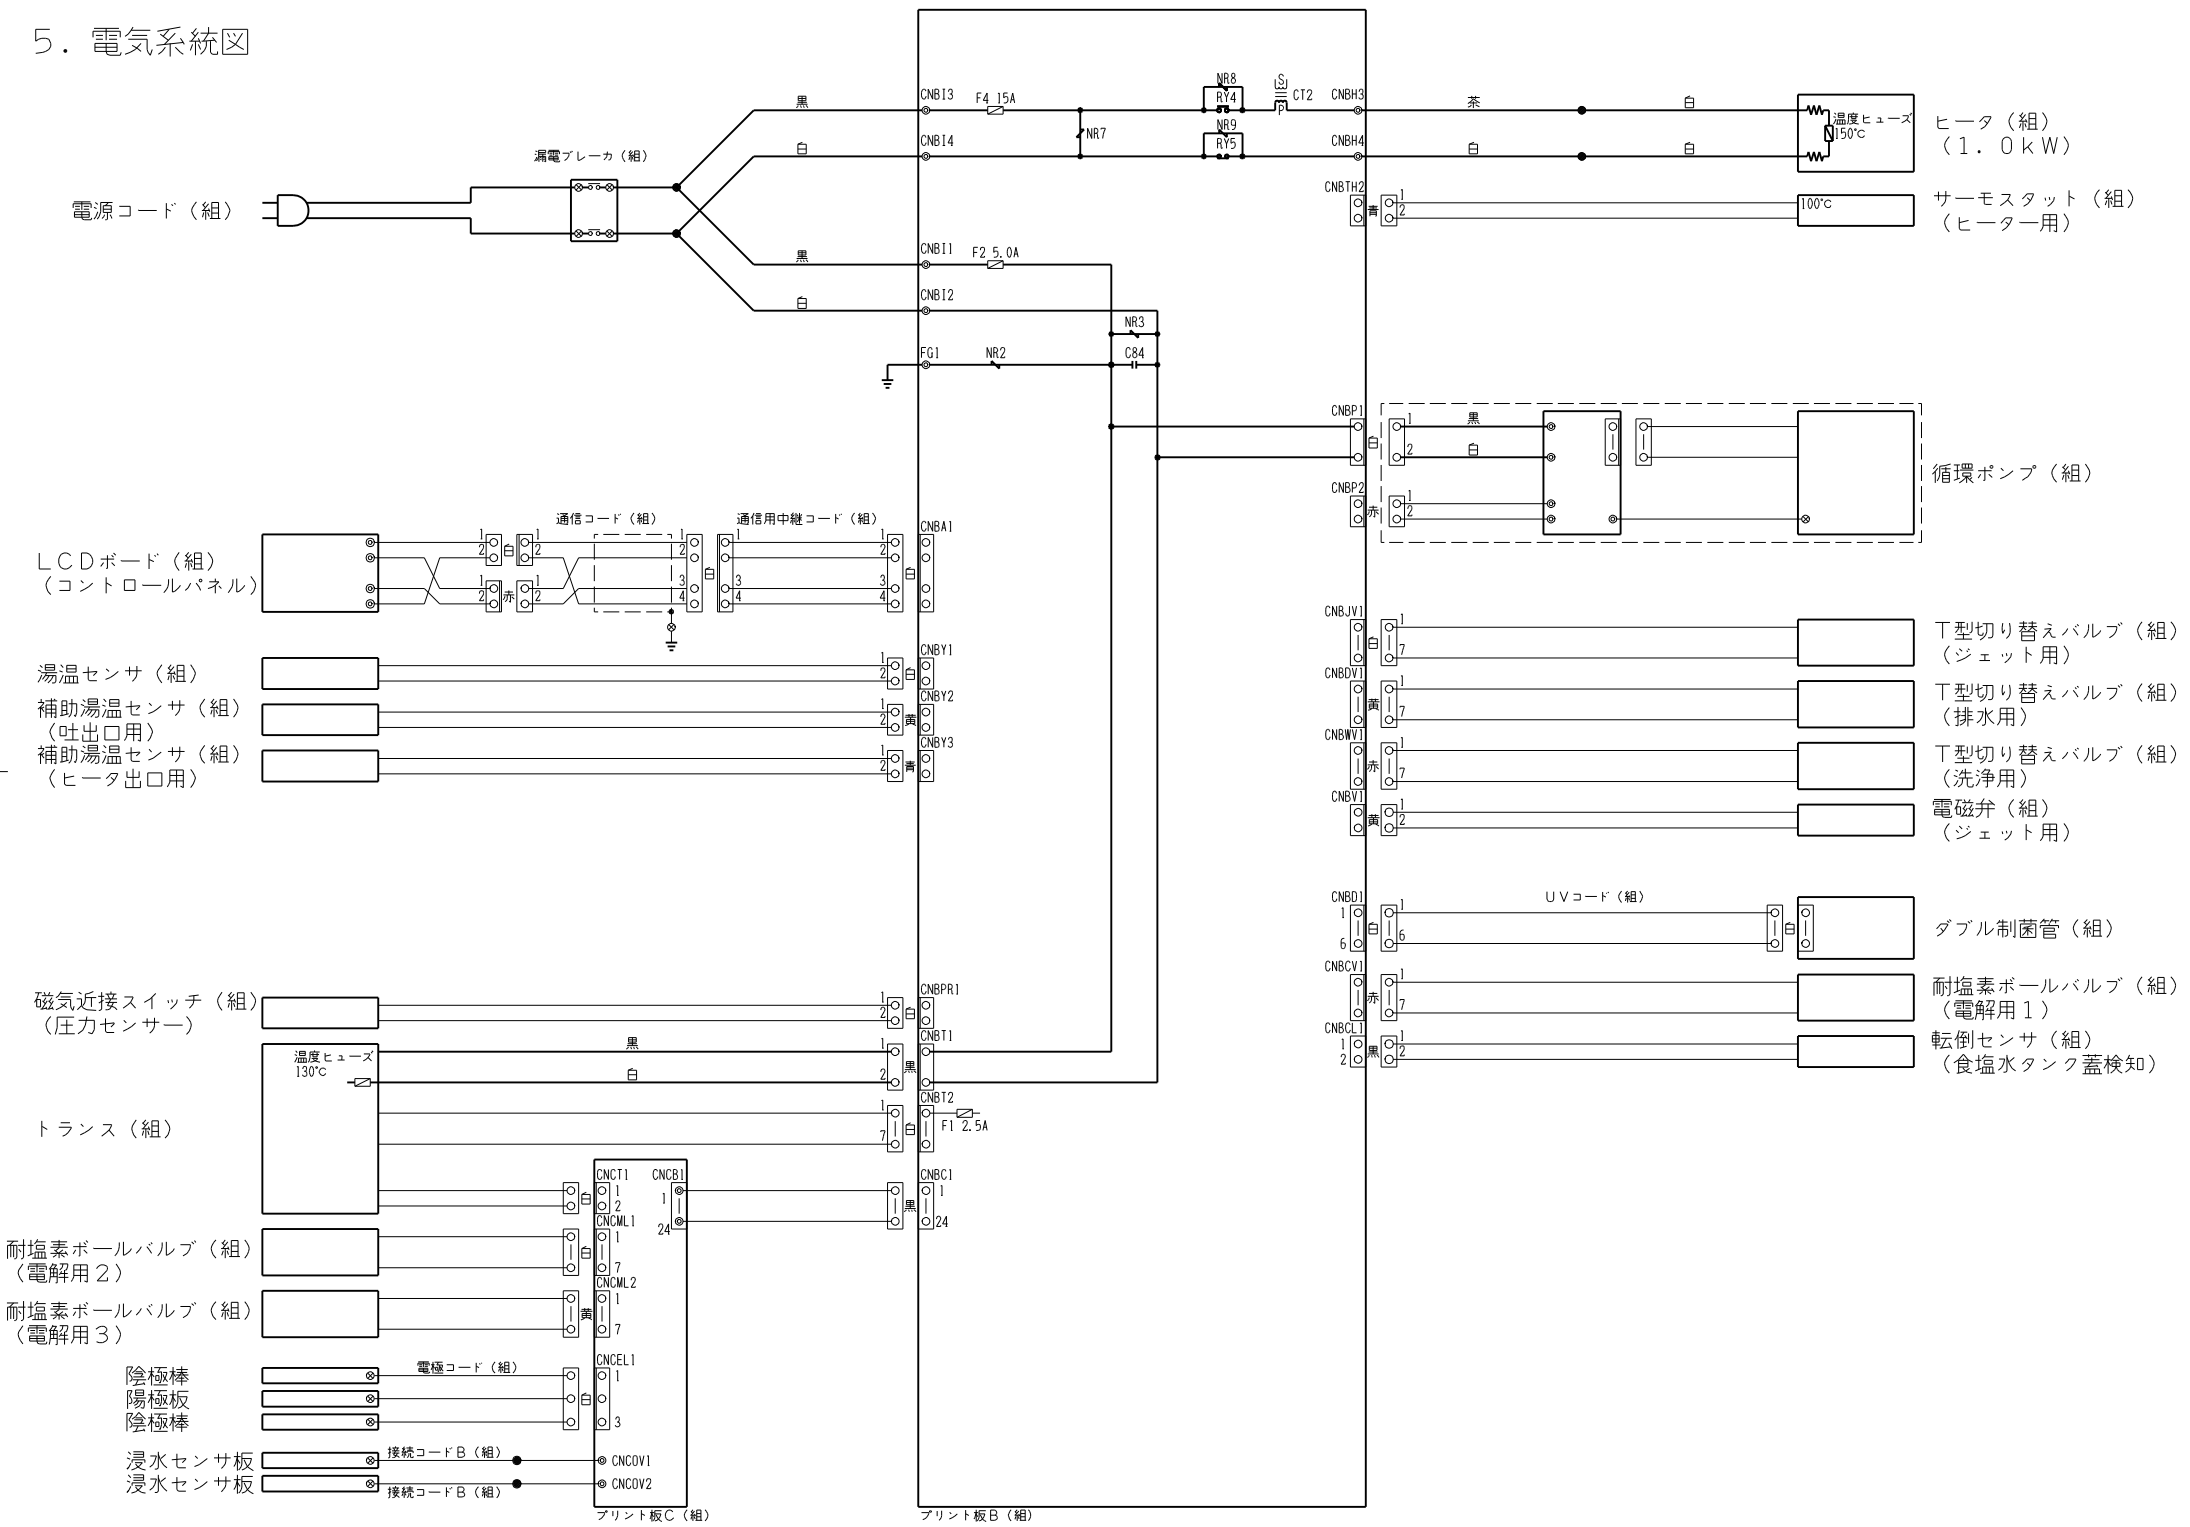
5．電気系統図

電源コード（組）

漏電ブレーカ（組）

黒
白
黒
白

CNBI3
F4 15A
CNBI4
NR7
NR8
RY4
NR9
RY5
S
P
CT2
CNBH3
CNBH4
茶
白
白
白
温度ヒューズ
150℃
ヒータ（組）
（1．0kW）

CNBTH2
青
1
2
100℃
サーモスタット（組）
（ヒーター用）

CNBI1
F2 5.0A
CNBI2
NR3
C84
FG1
NR2

CNBP1
白
1
2
黒
白
CNBP2
赤
1
2
循環ポンプ（組）

LCDボード（組）
（コントロールパネル）
通信コード（組）
通信用中継コード（組）
1
2
白
1
2
1
2
赤
1
2
2
3
4
白
1
2
3
4
2
3
4
白
CNBA1

湯温センサ（組）
1
2
白
CNBY1
補助湯温センサ（組）
（吐出口用）
1
2
黄
CNBY2
補助湯温センサ（組）
（ヒータ出口用）
1
2
青
CNBY3

CNBJV1
白
1
7
T型切り替えバルブ（組）
（ジェット用）
CNBDV1
黄
1
7
T型切り替えバルブ（組）
（排水用）
CNBWV1
赤
1
7
T型切り替えバルブ（組）
（洗浄用）
CNBV1
黄
1
2
電磁弁（組）
（ジェット用）

CNBD1
1
6
白
1
6
UVコード（組）
白
ダブル制菌管（組）
CNBCV1
赤
1
7
耐塩素ボールバルブ（組）
（電解用1）
CNBCL1
1
2
黒
1
2
転倒センサ（組）
（食塩水タンク蓋検知）

磁気近接スイッチ（組）
（圧力センサー）
1
2
白
CNBPR1

温度ヒューズ
130℃
黒
白
1
2
黒
CNBT1
トランス（組）
1
7
白
CNBT2
F1 2.5A

白
CNCT1
1
2
CNCB1
1
24
1
黒
CNBC1
1
24

耐塩素ボールバルブ（組）
（電解用2）
白
CNCML1
1
7
耐塩素ボールバルブ（組）
（電解用3）
黄
CNCML2
1
7

陰極棒
陽極板
陰極棒
電極コード（組）
白
CNCEL1
1
3

浸水センサ板
浸水センサ板
接続コードB（組）
接続コードB（組）
CNCOV1
CNCOV2

プリント板C（組）
プリント板B（組）